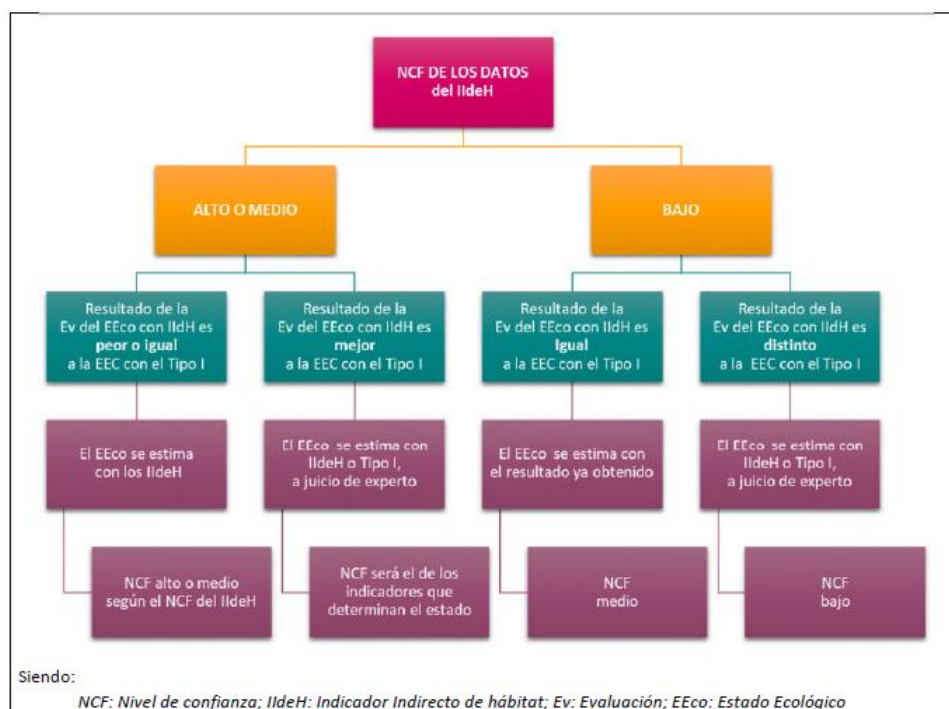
NCF DE LOS DATOS del IIdeH

ALTO O MEDIO

BAJO

Resultado de la Ev del EEco con IIdeH es peor o igual a la EEC con el Tipo I

Resultado de la Ev del EEco con IIdeH es mejor a la EEC con el Tipo I

Resultado de la Ev del EEco con IIdeH es igual a la EEC con el Tipo I

Resultado de la Ev del EEco con IIdeH es distinto a la EEC con el Tipo I

El EEco se estima con los IIdeH

El EEco se estima con IIdeH o Tipo I, a juicio de experto

El EEco se estima con el resultado ya obtenido

El EEco se estima con IIdeH o Tipo I, a juicio de experto

NCF alto o medio según el NCF del IIdeH

NCF será el de los indicadores que determinan el estado

NCF medio

NCF bajo

Siendo:

NCF: Nivel de confianza; IIdeH: Indicador Indirecto de hábitat; Ev: Evaluación; EEco: Estado Ecológico